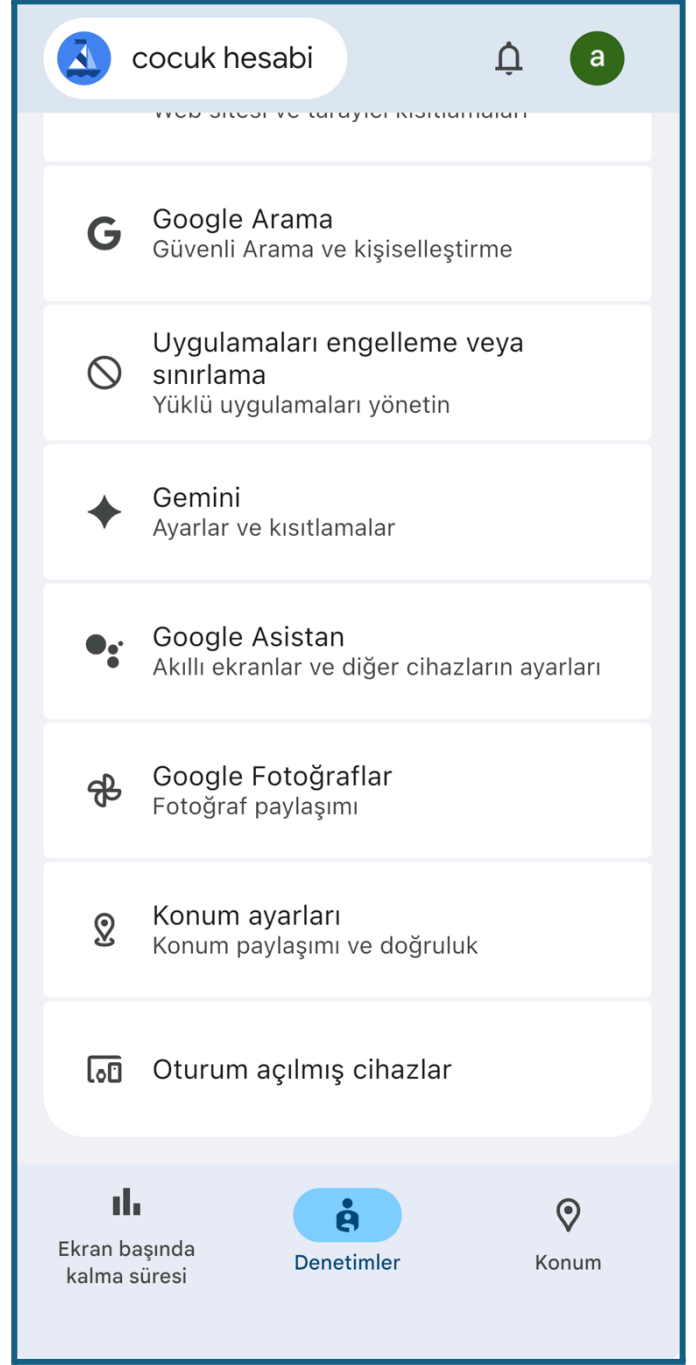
cocuk hesabi

a

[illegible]

Google Arama
Güvenli Arama ve kişiselleştirme

Uygulamaları engelleme veya sınırlama
Yüklü uygulamaları yönetin

Gemini
Ayarlar ve kısıtlamalar

Google Asistan
Akıllı ekranlar ve diğer cihazların ayarları

Google Fotoğraflar
Fotoğraf paylaşımı

Konum ayarları
Konum paylaşımı ve doğruluk

Oturum açılmış cihazlar

Ekran başında kalma süresi

Denetimler

Konum